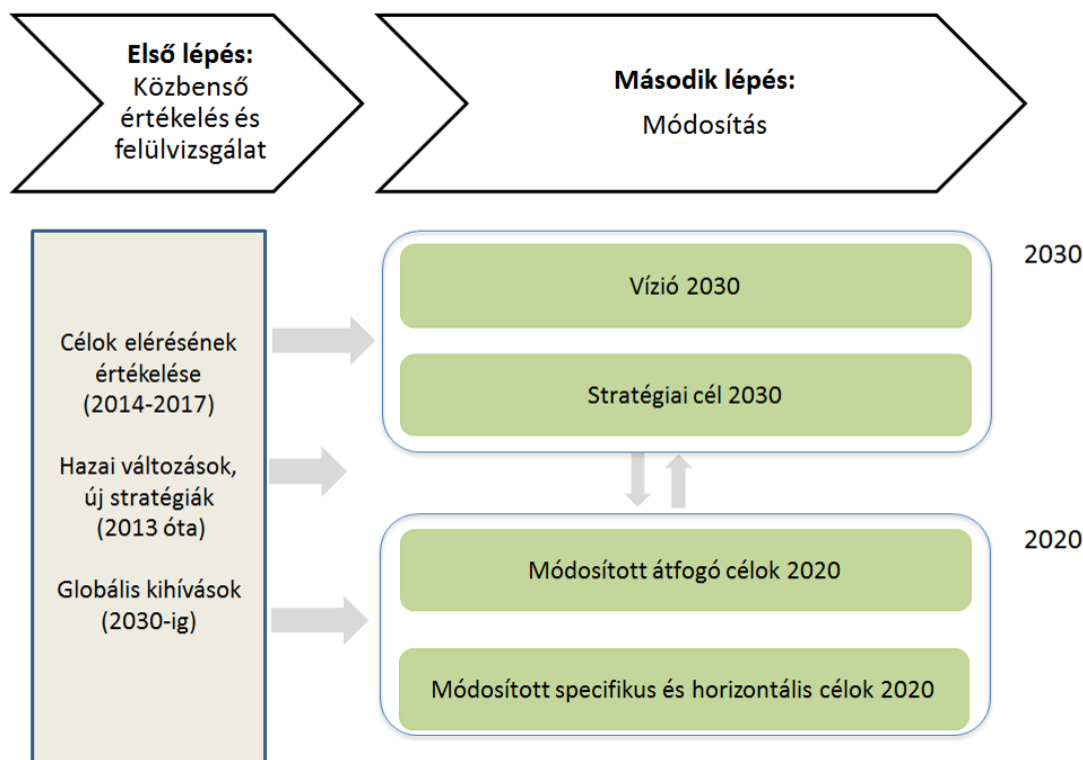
**Első lépés:**
Közbenső értékelés és felülvizsgálat

**Második lépés:**
Módosítás

Célok elérésének értékelése (2014-2017)

Hazai változások, új stratégiák (2013 óta)

Globális kihívások (2030-ig)

2030

Vízió 2030

Stratégiai cél 2030

2020

Módosított átfogó célok 2020

Módosított specifikus és horizontális célok 2020